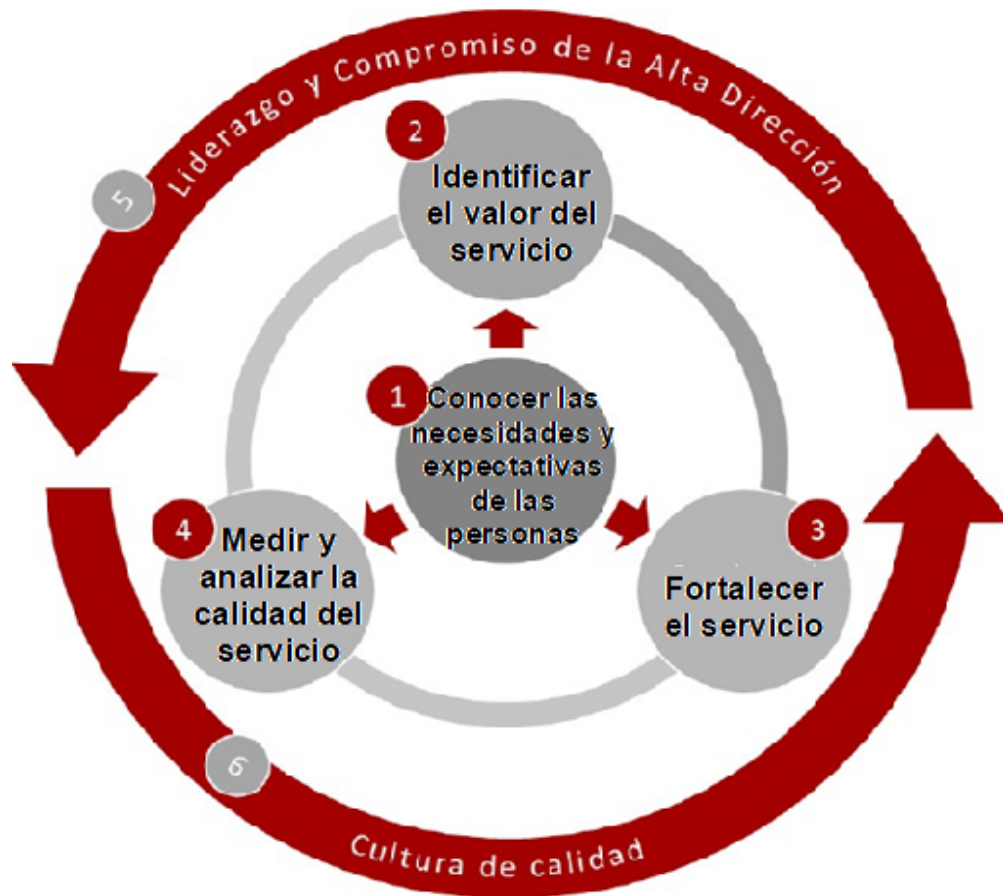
5 Liderazgo y Compromiso de la Alta Dirección

2 Identificar el valor del servicio

1 Conocer las necesidades y expectativas de las personas

3 Fortalecer el servicio

4 Medir y analizar la calidad del servicio

6 Cultura de calidad